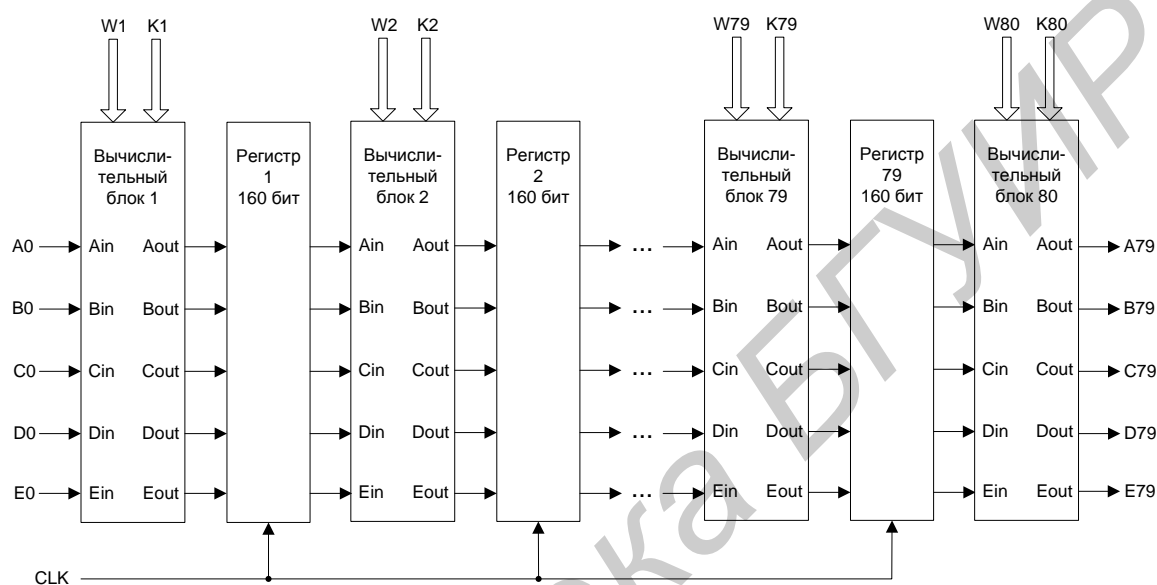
W1 K1

Вычислительный блок 1

Ain Aout
Bin Bout
Cin Cout
Din Dout
Ein Eout

A0
B0
C0
D0
E0

Регистр 1 160 бит

W2 K2

Вычислительный блок 2

Ain Aout
Bin Bout
Cin Cout
Din Dout
Ein Eout

Регистр 2 160 бит

...
...
...
...
...

W79 K79

Вычислительный блок 79

Ain Aout
Bin Bout
Cin Cout
Din Dout
Ein Eout

Регистр 79 160 бит

W80 K80

Вычислительный блок 80

Ain Aout
Bin Bout
Cin Cout
Din Dout
Ein Eout

A79
B79
C79
D79
E79

CLK

Библиотека БГУИР